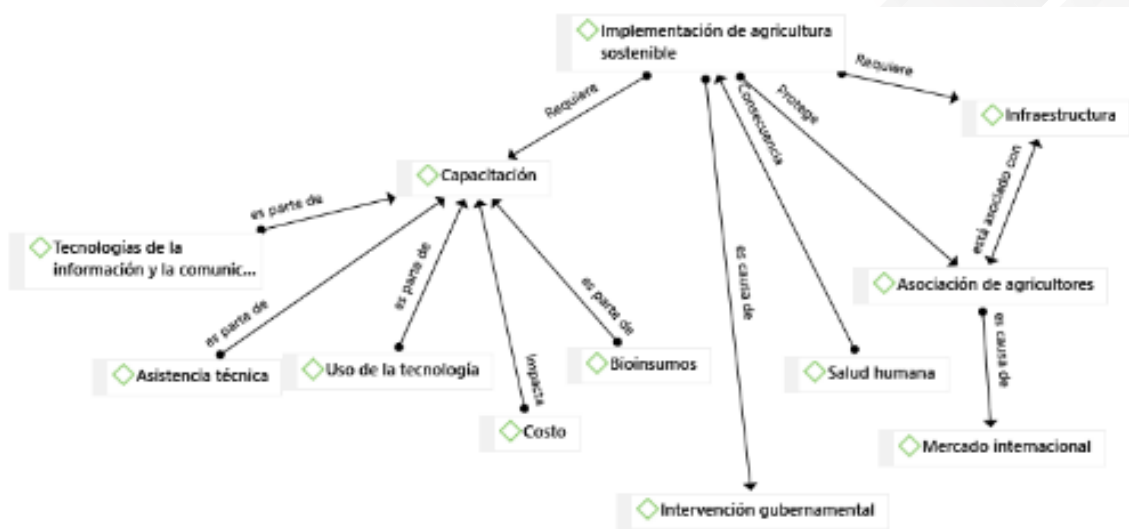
Implementación de agricultura sostenible

Requiere

Requiere

Consecuencia

Protege

Infraestructura

Capacitación

es parte de

Tecnologías de la información y la comunic...

está asociado con

es causa de

Asociación de agricultores

es parte de

es parte de

es parte de

es causa de

Impacta

Asistencia técnica

Uso de la tecnología

Bioinsumos

Salud humana

Costo

Mercado internacional

Intervención gubernamental